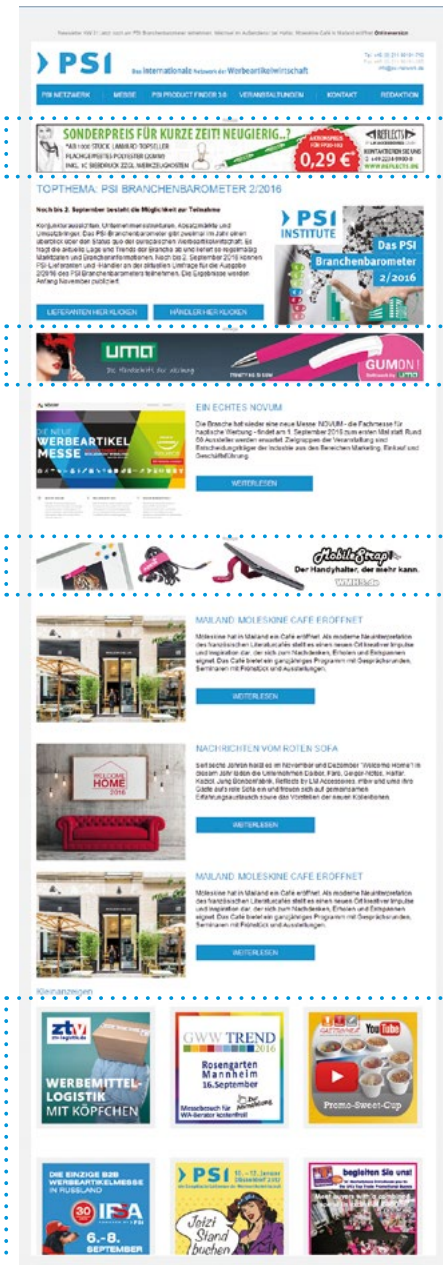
Newsletter Nr. 21 Jetzt noch am PSI Branchenbarometer teilnehmen. Mailand: Moleskine Cafe in Mailand eröffnet Onlineversion

PSI

Das Internationale Netzwerk der Werbeartikelwirtschaft

PSI NETZWERK | MESSE | PSI PRODUCT FINDER 3.0 | VERANSTALTUNGEN | KONTAKT | REDAKTION

SONDERPREIS FÜR KURZE ZEIT! NEUGIERIG..?

0,29 €

REFLECTS

TOPTHEMA: PSI BRANCHENBAROMETER 2/2016

Noch bis 2. September besteht die Möglichkeit zur Teilnahme

PSI INSTITUTE

Das PSI Branchenbarometer 2/2016

LIEFERANTEN HIER KLICKEN | HÄNDLER HIER KLICKEN

uma

GUMON I

EIN ECHTES NOVUM

DIE NEUE WERBEARTIKEL MESSE

WEITERLESEN

MobileStrap

Der Handyhalter, der mehr kann.

MAILAND: MOLESKINE CAFE ERÖFFNET

WEITERLESEN

NACHRICHTEN VOM ROTEN SOFA

WELCOME HOME 2016

WEITERLESEN

MAILAND: MOLESKINE CAFE ERÖFFNET

WEITERLESEN

Kleinanzeigen

ztv

WERBEMITTEL-LOGISTIK MIT KÖPFCHEN

GWW TREND 2016

Rosengarten Mannheim 16.September

YouTube

Promo-Sweet-Cup

DIE EINZIGE B2B WERBEARTIKELMESSE IN RUSSLAND

IPSA

6.-8. SEPTEMBER

PSI

Jetzt Stand buchen

begleiten Sie uns!